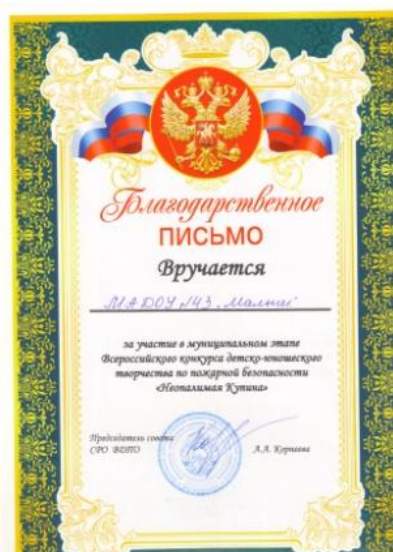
Благодарственное
ПИСЬМО
Вручается
МАДОУ №43 „Малыш"

за участие в муниципальном этапе Всероссийского конкурса детско-юношеского творчества по пожарной безопасности «Неопалимая Купина»

Председатель совета
СРО ВДПО
А.А. Корнеева